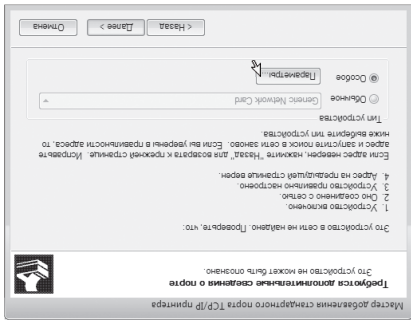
Мастер добавления стандартного порта TCP/IP принтера

Требуются дополнительные сведения о порте
Это устройство не может быть опознано.

Это устройство в сети не найдено. Проверьте, что:

1. Устройство включено.
2. Оно соединено с сетью.
3. Устройство правильно настроено.
4. Адрес на предыдущей странице верен.

Если адрес неверен, нажмите "Назад" для возврата к прежней странице. Исправьте адрес и запустите поиск в сети заново. Если вы уверены в правильности адреса, то ниже выберите тип устройства.

Тип устройства

Обычное Generic Network Card

Особое Параметры...

< Назад Далее > Отмена